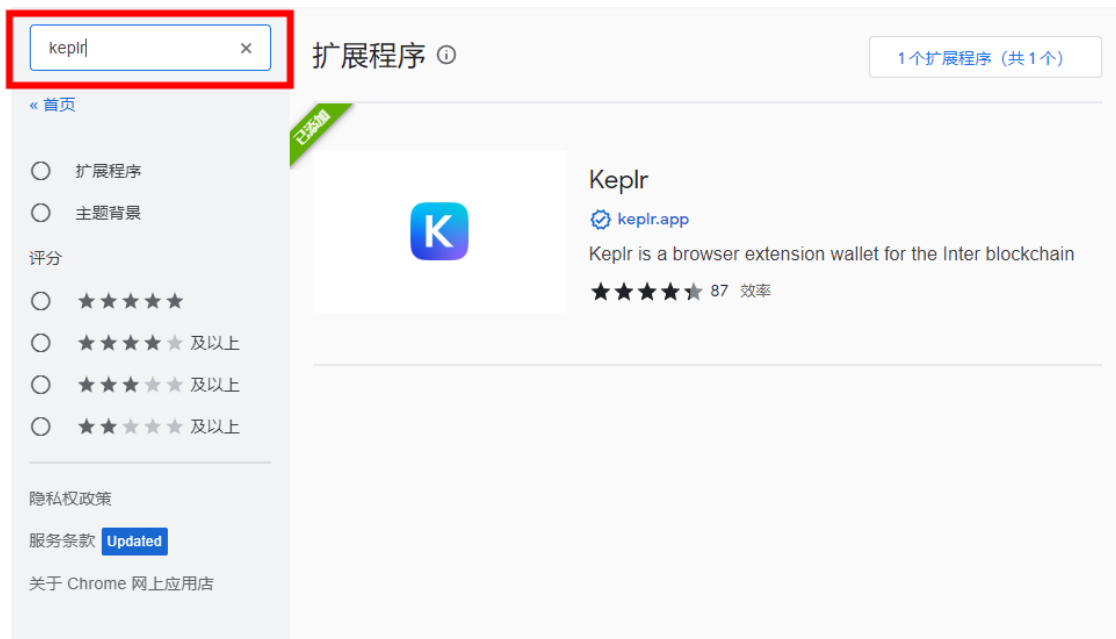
keplr ×

« 首页

扩展程序

主题背景

评分

★★★★★

★★★★★ 及以上

★★★★★ 及以上

★★★★★ 及以上

隐私权政策

服务条款 Updated

关于 Chrome 网上应用店

扩展程序 ⓘ

1个扩展程序（共1个）

已添加

K

Keplr

keplr.app

Keplr is a browser extension wallet for the Inter blockchain

★★★★★ 87 效率